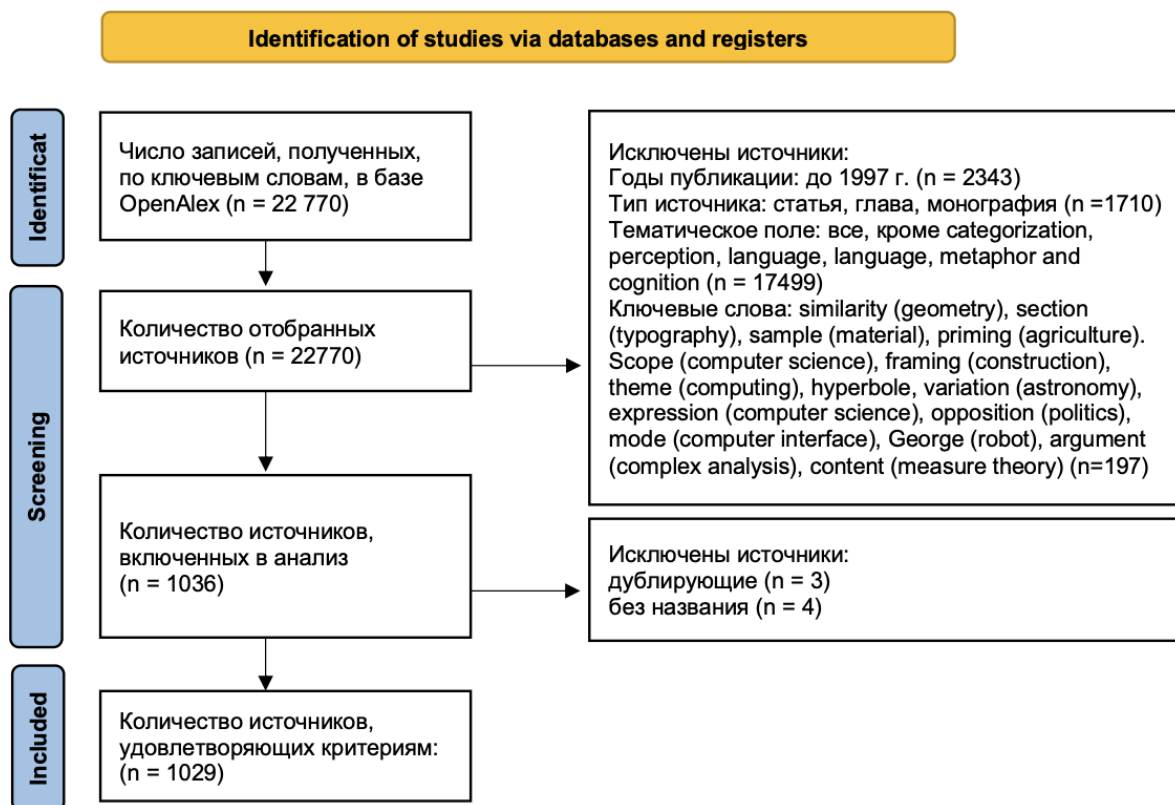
Identification of studies via databases and registers

Identificat

Число записей, полученных, по ключевым словам, в базе OpenAlex (n = 22 770)

Исключены источники:
Годы публикации: до 1997 г. (n = 2343)
Тип источника: статья, глава, монография (n =1710)
Тематическое поле: все, кроме categorization, perception, language, language, metaphor and cognition (n = 17499)
Ключевые слова: similarity (geometry), section (typography), sample (material), priming (agriculture). Scope (computer science), framing (construction), theme (computing), hyperbole, variation (astronomy), expression (computer science), opposition (politics), mode (computer interface), George (robot), argument (complex analysis), content (measure theory) (n=197)

Screening

Количество отобранных источников (n = 22770)

Количество источников, включенных в анализ (n = 1036)

Исключены источники:
дублирующие (n = 3)
без названия (n = 4)

Included

Количество источников, удовлетворяющих критериям: (n = 1029)